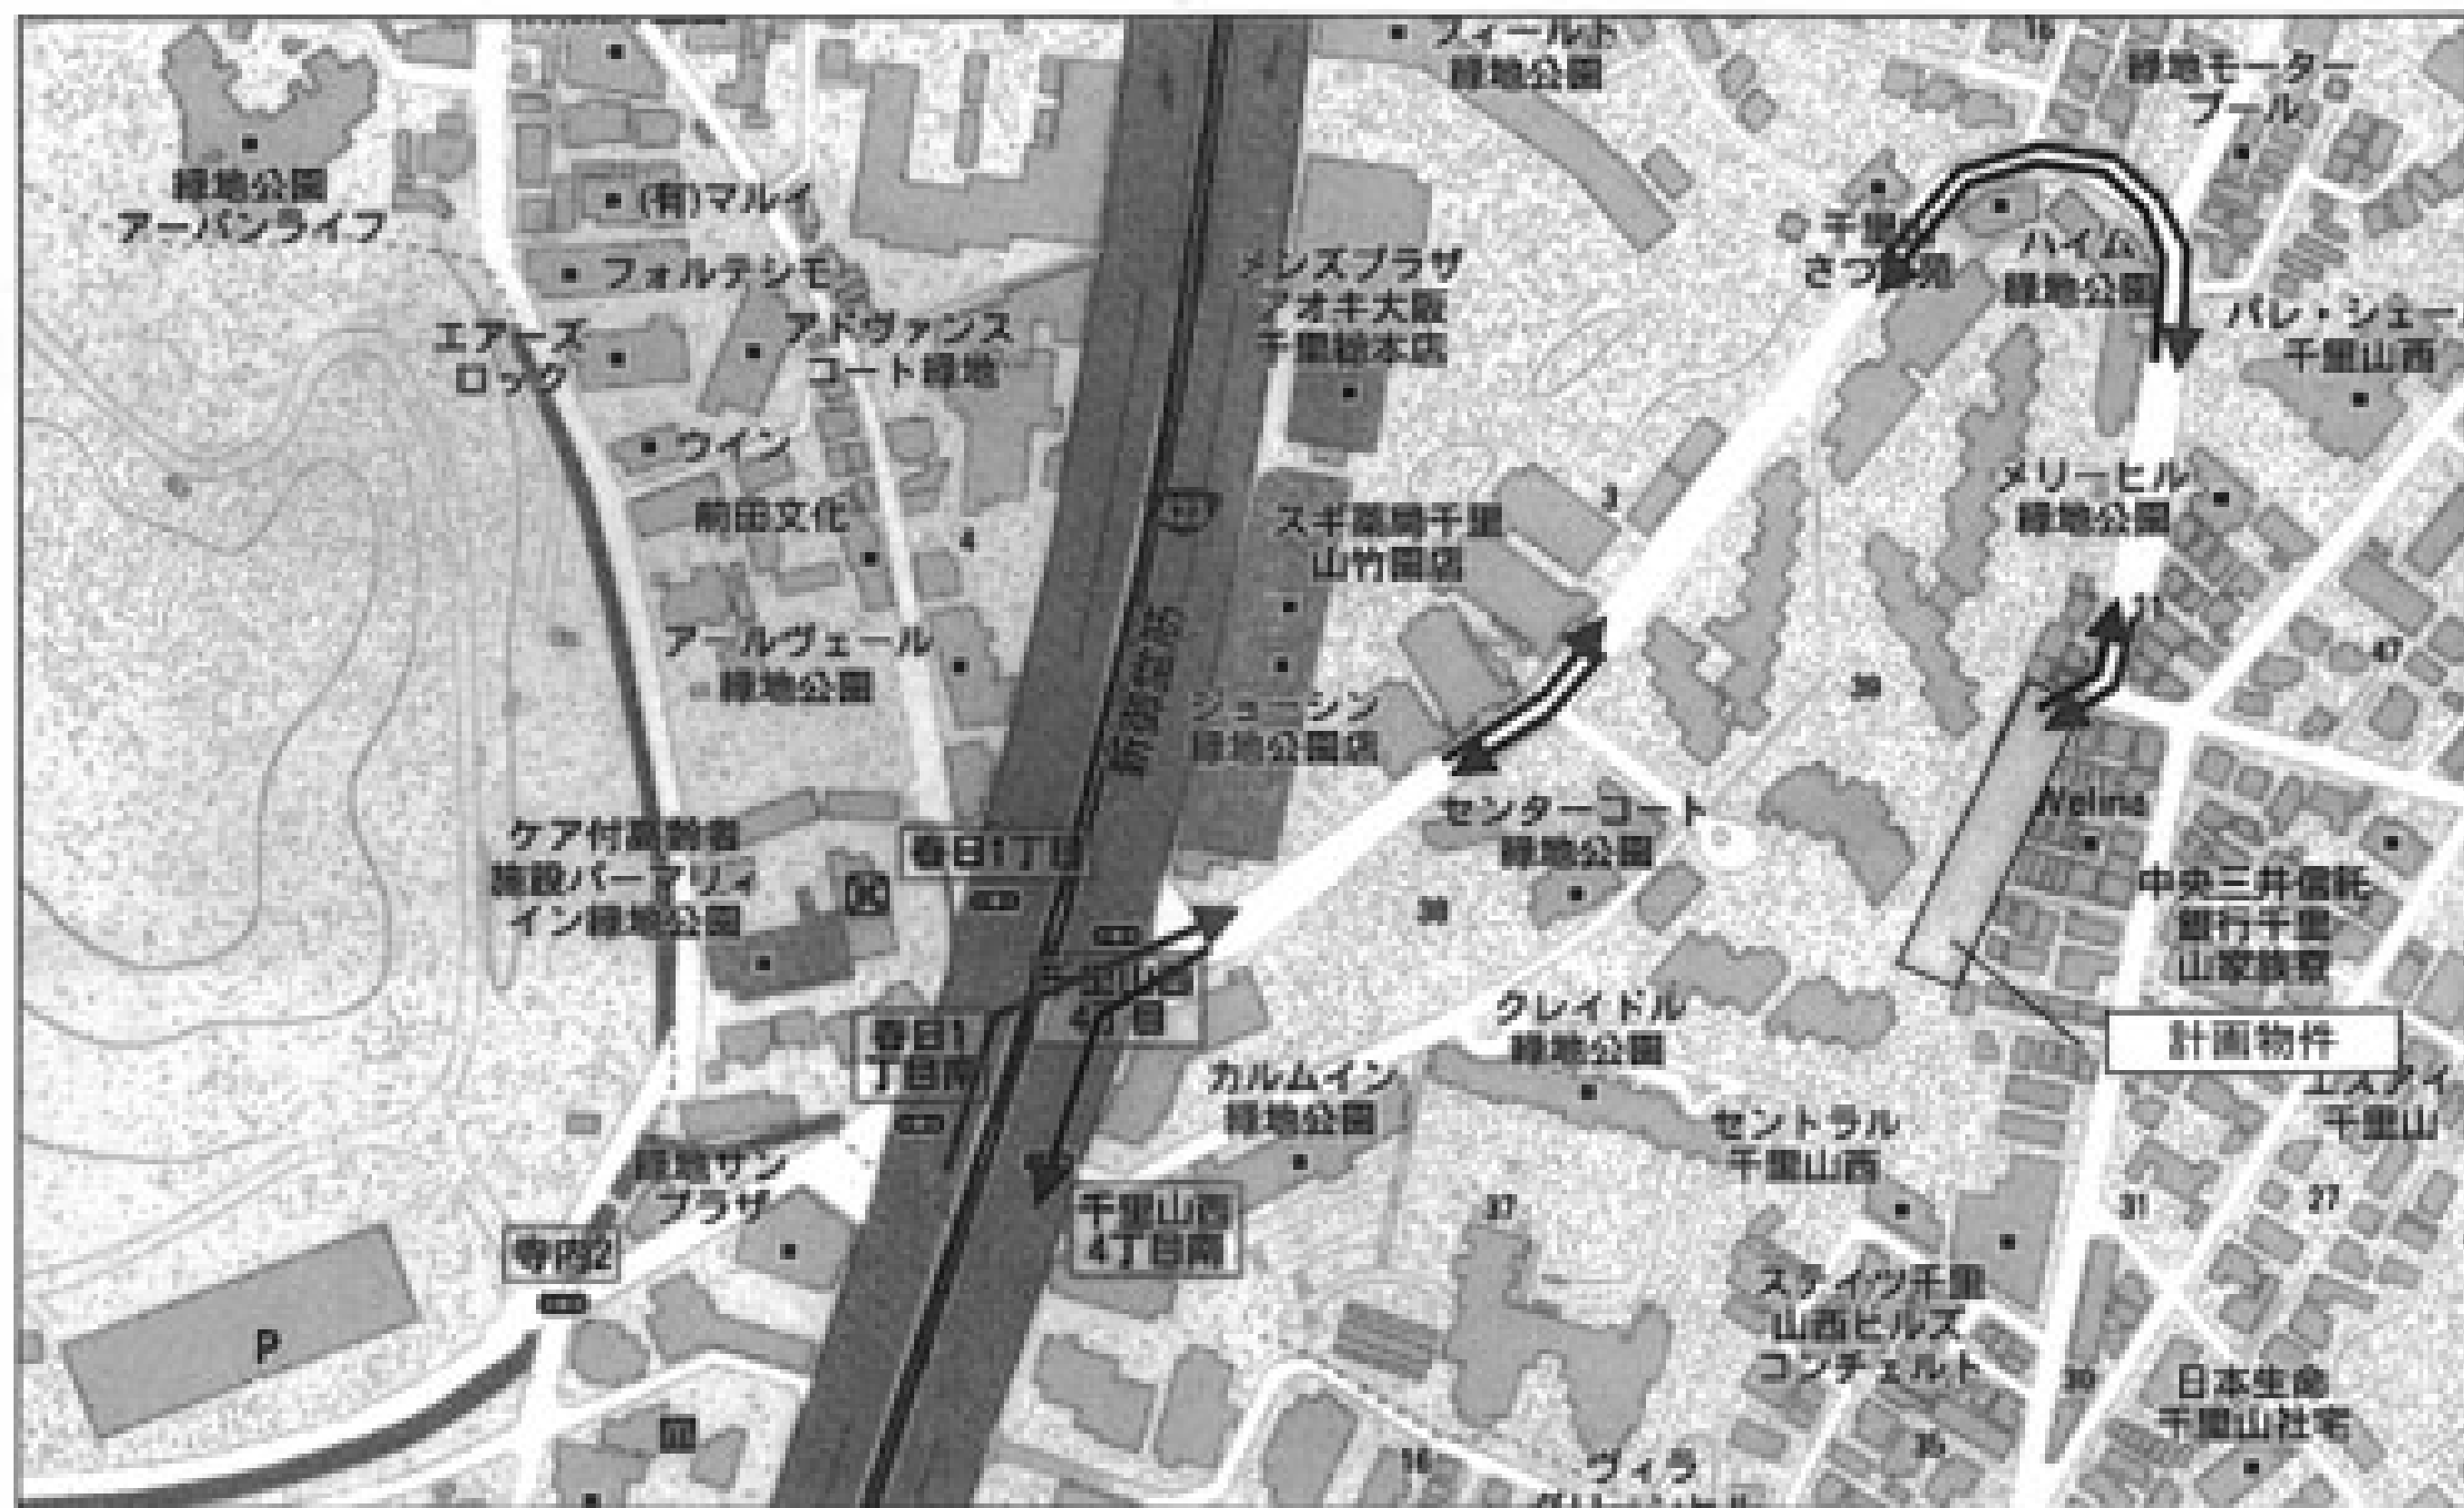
フィールド
緑地公園

緑地モーター
プール

緑地公園
アーバンライフ

(有)マルイ

フォルテシモ

エアーズ
ロック

アドヴァンス
コート緑地

メンズプラザ
アオキ大阪
千里総本店

千里
さつき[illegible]

ハイム
緑地公園

パレ・シェー
千里山西

ウイン

前田文化

4

3

メリーヒル
緑地公園

スギ薬局千里
山竹園店

アールヴェール
緑地公園

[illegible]

ジュンシン
緑地公園店

39

47

センターコート
緑地公園

Welina

ケア付高齢者
施設パーマリィ
イン緑地公園

春日1丁目

38

中央三井信託
銀行千里
山家族寮

千里山西
4丁目

クレイドル
緑地公園

計画物件

春日1
丁目南

カルムイン
緑地公園

エスアイ
千里山

セントラル
千里山西

緑地サン
プラザ

37

31

27

千里山西
4丁目南

寺内2

スイーツ千里
山西ヒルズ
コンチェルト

P

30

日本生命
千里山社宅

16

ヴィラ